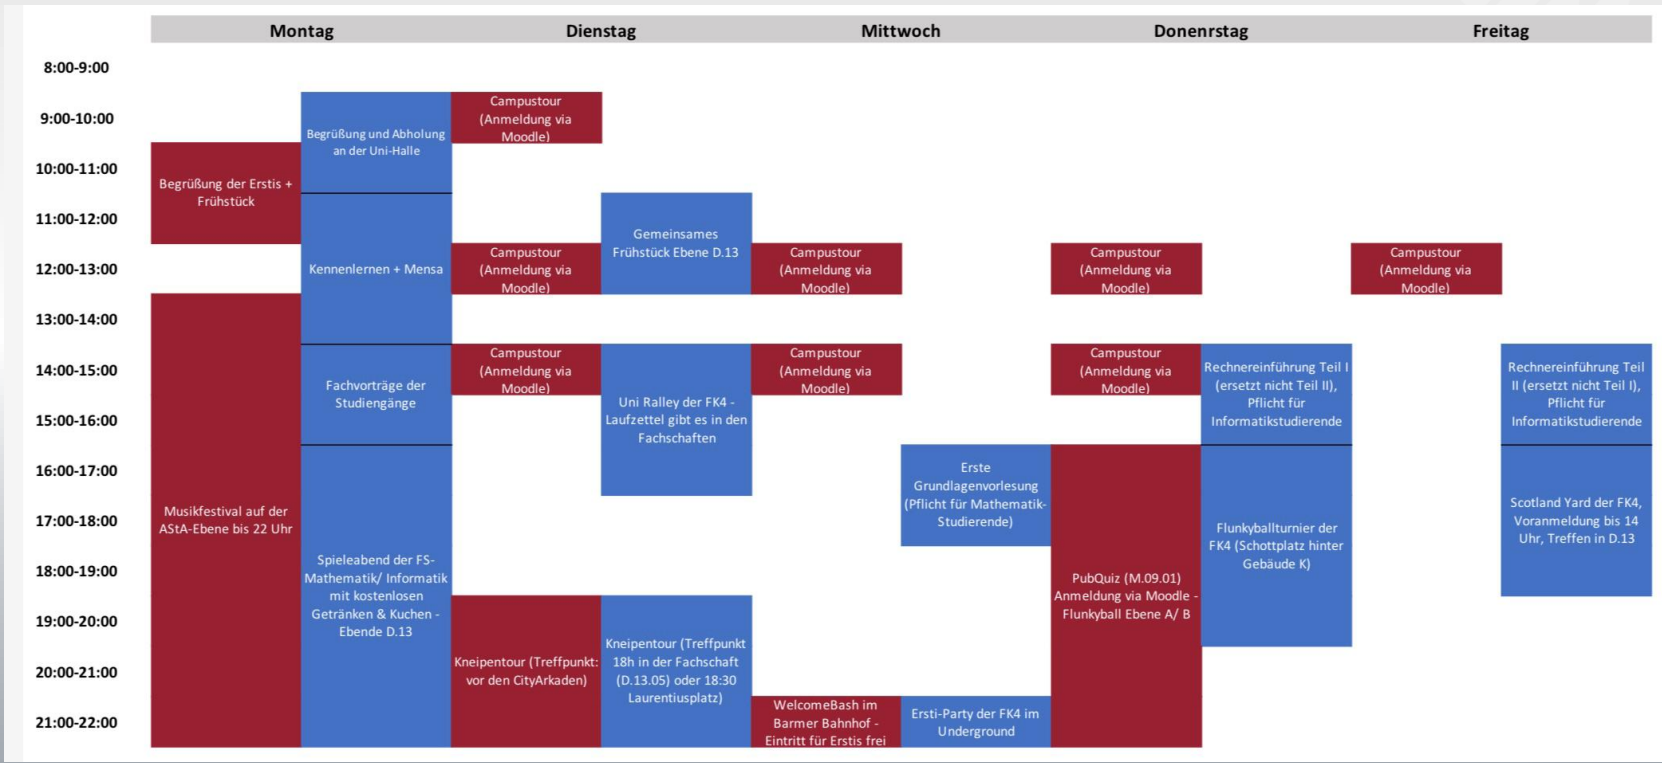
| | Montag | | Dienstag | | Mittwoch | | Donenrstag | | Freitag | |
|---|---|---|---|---|---|---|---|---|---|---|
| 8:00-9:00 | | | | | | | | | | |
| 9:00-10:00 | | Begrüßung und Abholung an der Uni-Halle | Campustour (Anmeldung via Moodle) | | | | | | | |
| 10:00-11:00 | Begrüßung der Erstis + Frühstück | | | | | | | | | |
| 11:00-12:00 | | Kennenlernen + Mensa | | Gemeinsames Frühstück Ebene D.13 | | | | | | |
| 12:00-13:00 | | | Campustour (Anmeldung via Moodle) | | Campustour (Anmeldung via Moodle) | | Campustour (Anmeldung via Moodle) | | Campustour (Anmeldung via Moodle) | |
| 13:00-14:00 | Musikfestival auf der AStA-Ebene bis 22 Uhr | | | | | | | | | |
| 14:00-15:00 | | Fachvorträge der Studiengänge | Campustour (Anmeldung via Moodle) | Uni Ralley der FK4 - Laufzettel gibt es in den Fachschaften | Campustour (Anmeldung via Moodle) | | Campustour (Anmeldung via Moodle) | Rechnereinführung Teil I (ersetzt nicht Teil II), Pflicht für Informatikstudierende | | Rechnereinführung Teil II (ersetzt nicht Teil I), Pflicht für Informatikstudierende |
| 15:00-16:00 | | | | | | | | | | |
| 16:00-17:00 | | Spieleabend der FS-Mathematik/ Informatik mit kostenlosen Getränken & Kuchen - Ebende D.13 | | | | Erste Grundlagenvorlesung (Pflicht für Mathematik-Studierende) | PubQuiz (M.09.01) Anmeldung via Moodle - Flunkyball Ebene A/ B | Flunkyballturnier der FK4 (Schottplatz hinter Gebäude K) | | Scotland Yard der FK4, Voranmeldung bis 14 Uhr, Treffen in D.13 |
| 17:00-18:00 | | | | | | | | | | |
| 18:00-19:00 | | | | | | | | | | |
| 19:00-20:00 | | | Kneipentour (Treffpunkt: vor den CityArkaden) | Kneipentour (Treffpunkt 18h in der Fachschaft (D.13.05) oder 18:30 Laurentiusplatz) | | | | | | |
| 20:00-21:00 | | | | | | | | | | |
| 21:00-22:00 | | | | | WelcomeBash im Barmer Bahnhof - Eintritt für Erstis frei | Ersti-Party der FK4 im Underground | | | | |